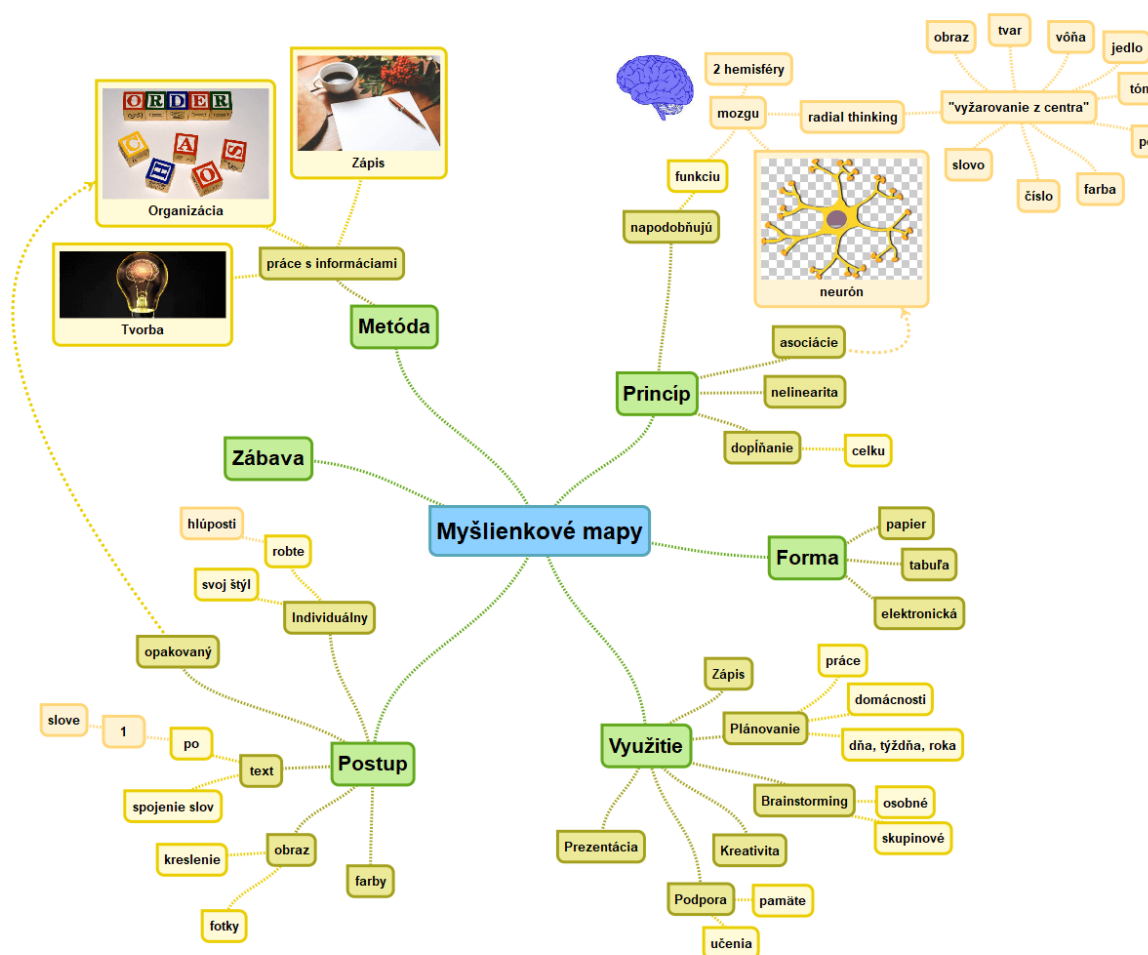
Myšlienkové mapy

Metóda
práce s informáciami
Zápis
ORDER
CHAOS
Organizácia
Tvorba

Zábava

Princíp
napodobňujú
funkciu
mozgu
2 hemisféry
radial thinking
"vyžarovanie z centra"
obraz
tvar
vôňa
jedlo
tón
po
slovo
číslo
farba
neurón
asociácie
nelinearita
dopĺňanie
celku

Forma
papier
tabuľa
elektronická

Využitie
Zápis
Plánovanie
práce
domácnosti
dňa, týždňa, roka
Brainstorming
osobné
skupinové
Kreativita
Prezentácia
Podpora
pamäte
učenia

Postup
Individuálny
robte
hlúposti
svoj štýl
opakovaný
text
po
1
slove
spojenie slov
obraz
kreslenie
fotky
farby